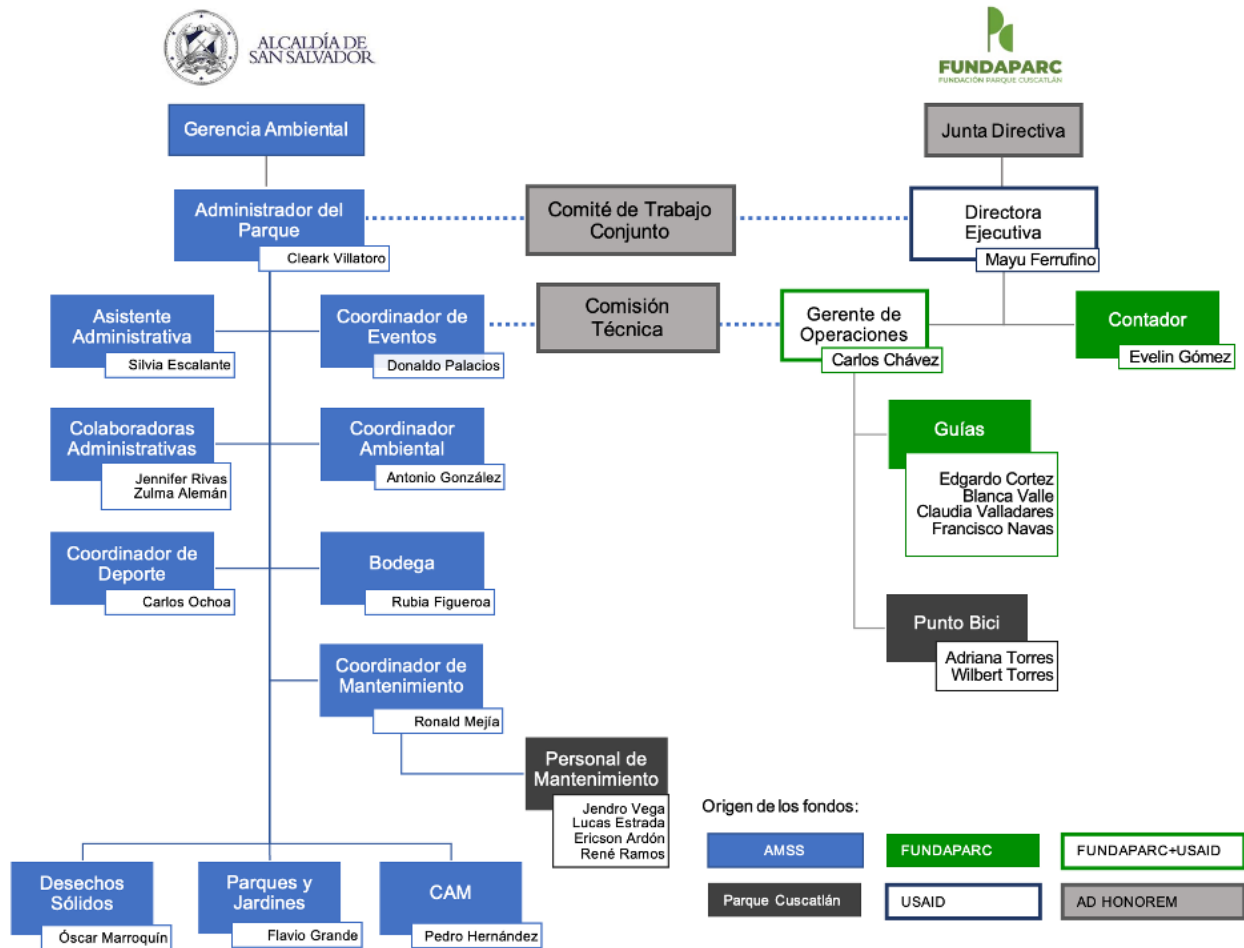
ALCALDÍA DE SAN SALVADOR

FUNDAPARC
FUNDACIÓN PARQUE CUSCATLÁN

Gerencia Ambiental

Junta Directiva

Administrador del Parque
Cleark Villatoro

Comité de Trabajo Conjunto

Directora Ejecutiva
Mayu Ferrufino

Asistente Administrativa
Silvia Escalante

Coordinador de Eventos
Donaldo Palacios

Comisión Técnica

Gerente de Operaciones
Carlos Chávez

Contador
Evelin Gómez

Colaboradoras Administrativas
Jennifer Rivas
Zulma Alemán

Coordinador Ambiental
Antonio González

Guías
Edgardo Cortez
Blanca Valle
Claudia Valladares
Francisco Navas

Coordinador de Deporte
Carlos Ochoa

Bodega
Rubia Figueroa

Punto Bici
Adriana Torres
Wilbert Torres

Coordinador de Mantenimiento
Ronald Mejía

Personal de Mantenimiento
Jendro Vega
Lucas Estrada
Ericson Ardón
René Ramos

Origen de los fondos:

AMSS
FUNDAPARC
FUNDAPARC+USAID
Parque Cuscatlán
USAID
AD HONOREM

Desechos Sólidos
Óscar Marroquín

Parques y Jardines
Flavio Grande

CAM
Pedro Hernández